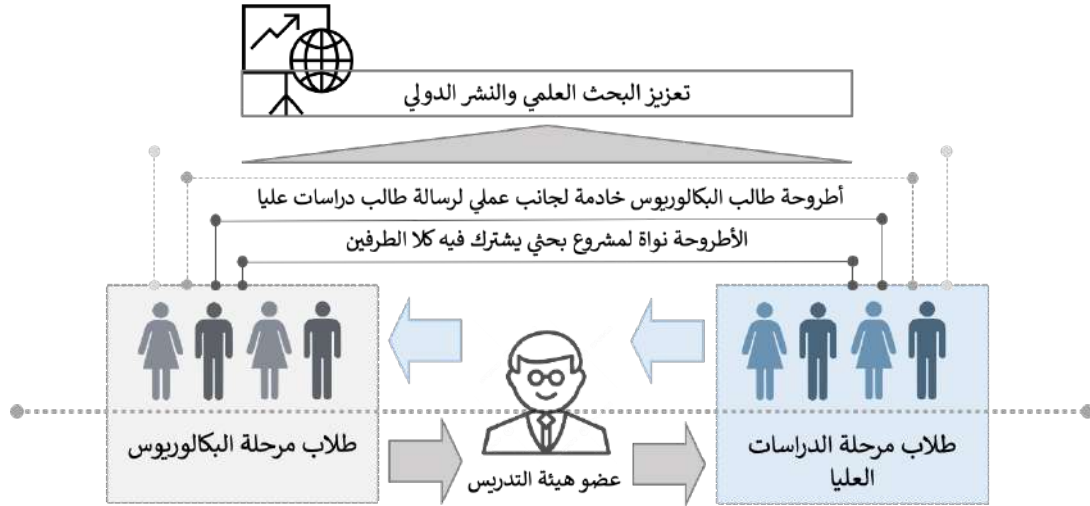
تعزيز البحث العلمي والنشر الدولي

أطروحة طالب البكالوريوس خادمة لجانب عملي لرسالة طالب دراسات عليا

الأطروحة نواة لمشروع بحثي يشترك فيه كلا الطرفين

طلاب مرحلة البكالوريوس

عضو هيئة التدريس

طلاب مرحلة الدراسات العليا